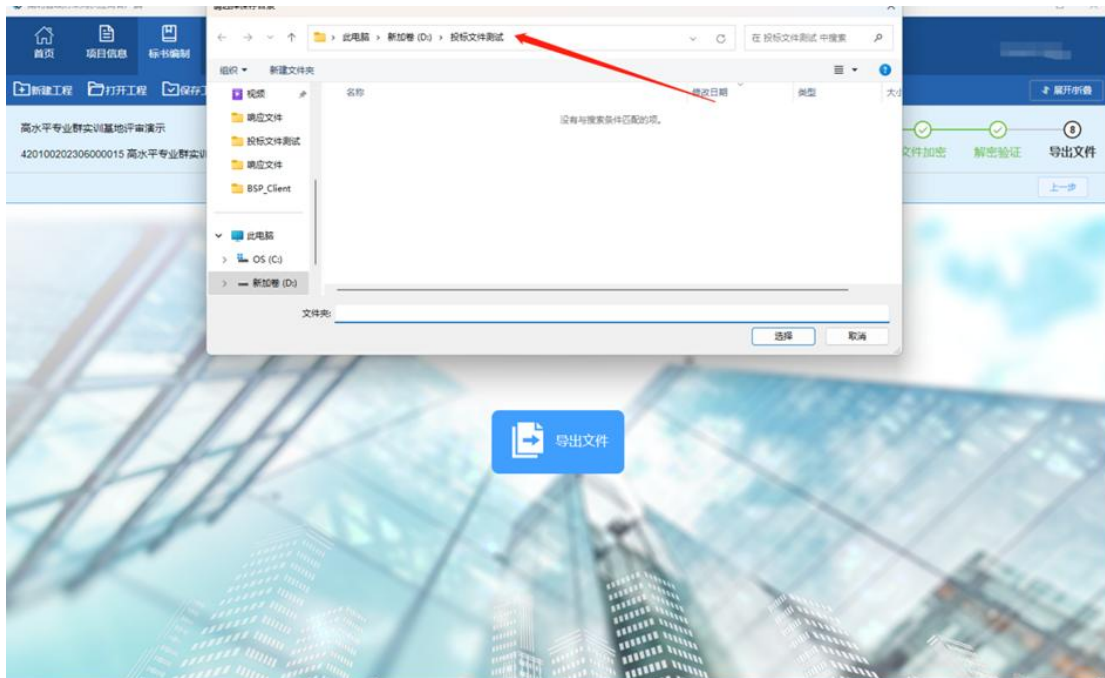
首页 项目信息 标书编制

新建工程 打开工程 保存

高水平专业群实训基地评审演示

420100202306000015 高水平专业群实训

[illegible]

此电脑 › 新加卷 (D:) › 投标文件测试

在 投标文件测试 中搜索

组织 ▾ 新建文件夹

视频
响应文件
投标文件测试
响应文件
BSP_Client
此电脑
OS (C:)
新加卷 (D:)

名称 修改日期 类型 大小

没有与搜索条件匹配的项。

文件夹:

选择 取消

展开折叠

文件加密 解密验证 8 导出文件

上一步

导出文件